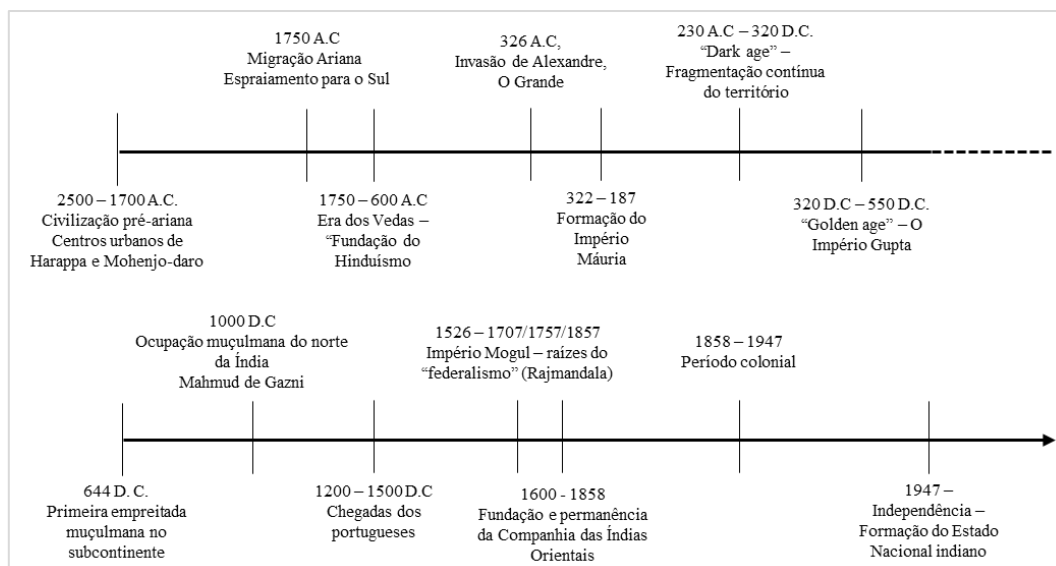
1750 A.C
Migração Ariana
Espraiamento para o Sul

326 A.C,
Invasão de Alexandre,
O Grande

230 A.C – 320 D.C.
"Dark age" –
Fragmentação contínua
do território

2500 – 1700 A.C.
Civilização pré-ariana
Centros urbanos de
Harappa e Mohenjo-daro

1750 – 600 A.C
Era dos Vedas –
"Fundação do
Hinduísmo

322 – 187
Formação do
Império
Máuria

320 D.C – 550 D.C.
"Golden age" – O
Império Gupta

1000 D.C
Ocupação muçulmana do norte
da Índia
Mahmud de Gazni

1526 – 1707/1757/1857
Império Mogul – raízes do
"federalismo" (Rajmandala)

1858 – 1947
Período colonial

644 D. C.
Primeira empreitada
muçulmana no
subcontinente

1200 – 1500 D.C
Chegadas dos
portugueses

1600 - 1858
Fundação e permanência
da Companhia das Índias
Orientais

1947 –
Independência –
Formação do Estado
Nacional indiano